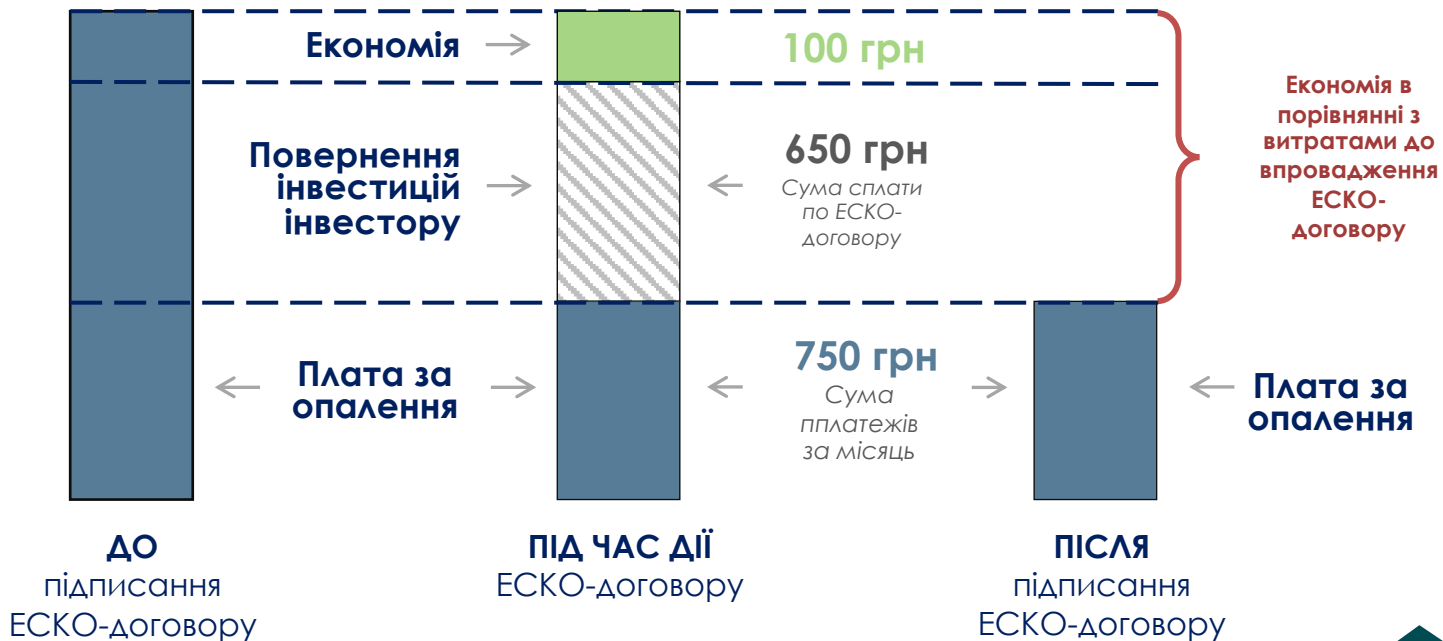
Економія

100 грн

Економія в порівнянні з витратами до впровадження ЕСКО-договору

Повернення інвестицій інвестору

650 грн
Сума сплати по ЕСКО-договору

Плата за опалення

750 грн
Сума платежів за місяць

Плата за опалення

ДО
підписання
ЕСКО-договору

ПІД ЧАС ДІЇ
ЕСКО-договору

ПІСЛЯ
підписання
ЕСКО-договору